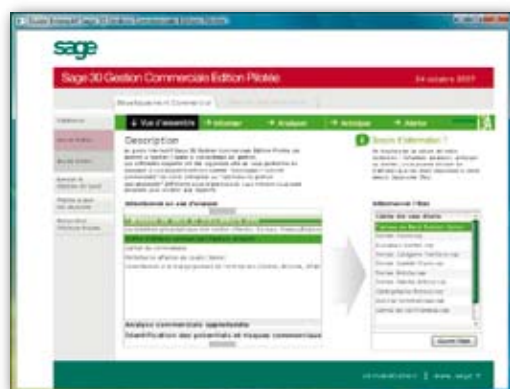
sage

Sage 30 Gestion Commerciale Edition Pilotée

24 octobre 2007

Vue d'ensemble

Informer

Analyser

Anticiper

Alerter

Description

Besoin d'information ?

Indicateurs en vue d'analyse

Analyse commerciale approfondie

Identification des potentiels et risques commerciaux

Indicateurs clés

Ouvrir l'état

www.sage.fr